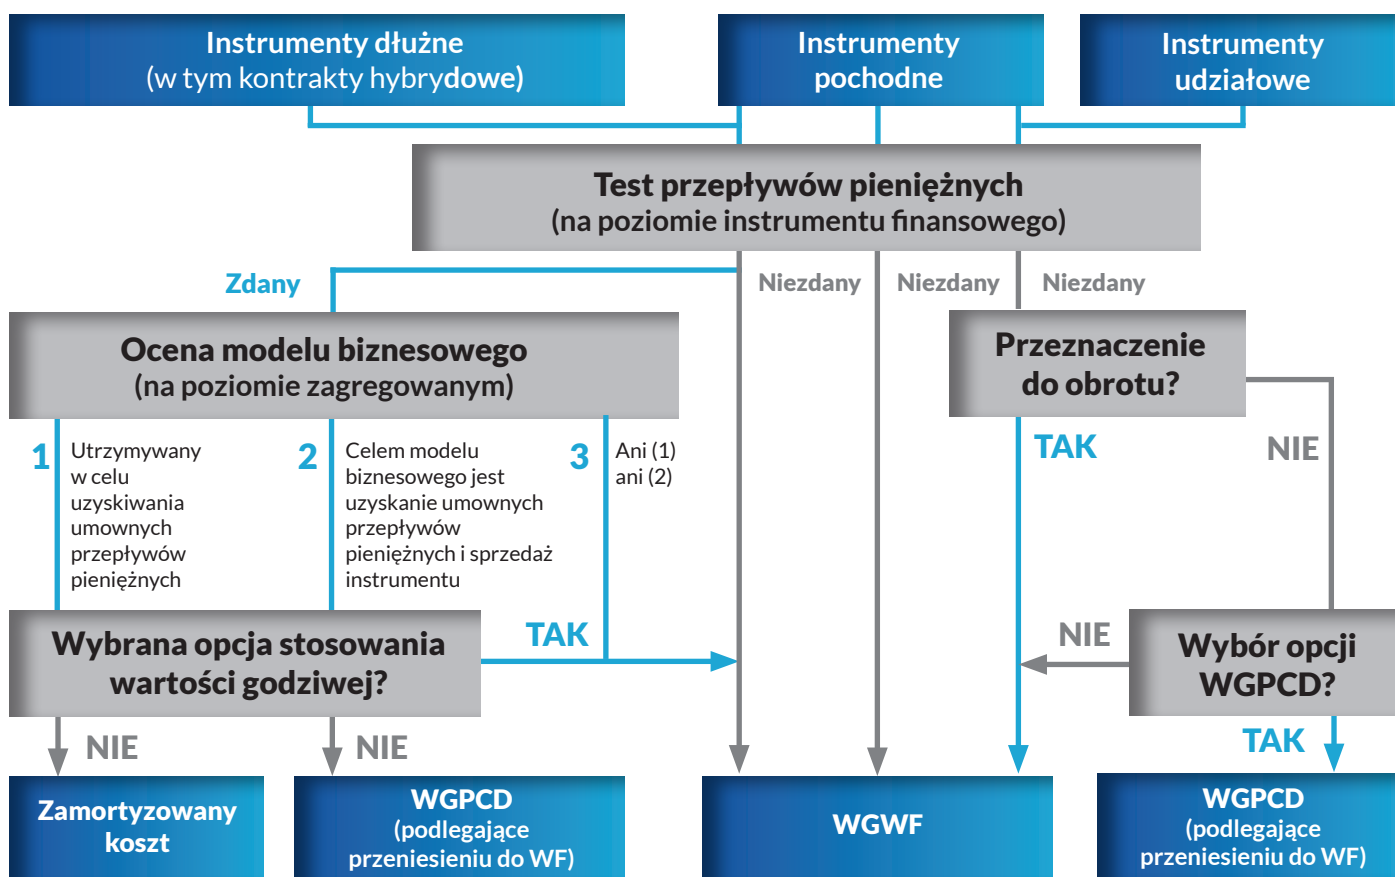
Instrumenty dłużne
(w tym kontrakty hybrydowe)

Instrumenty pochodne

Instrumenty udziałowe

Test przepływów pieniężnych
(na poziomie instrumentu finansowego)

Zdany

Niezdany

Niezdany

Niezdany

Ocena modelu biznesowego
(na poziomie zagregowanym)

Przeznaczenie do obrotu?

1 Utrzymywany w celu uzyskiwania umownych przepływów pieniężnych

2 Celem modelu biznesowego jest uzyskanie umownych przepływów pieniężnych i sprzedaż instrumentu

3 Ani (1) ani (2)

TAK

NIE

Wybrana opcja stosowania wartości godziwej?

TAK

NIE

Wybór opcji WGPCD?

NIE

NIE

TAK

Zamortyzowany koszt

WGPCD
(podlegające przeniesieniu do WF)

WGWF

WGPCD
(podlegające przeniesieniu do WF)